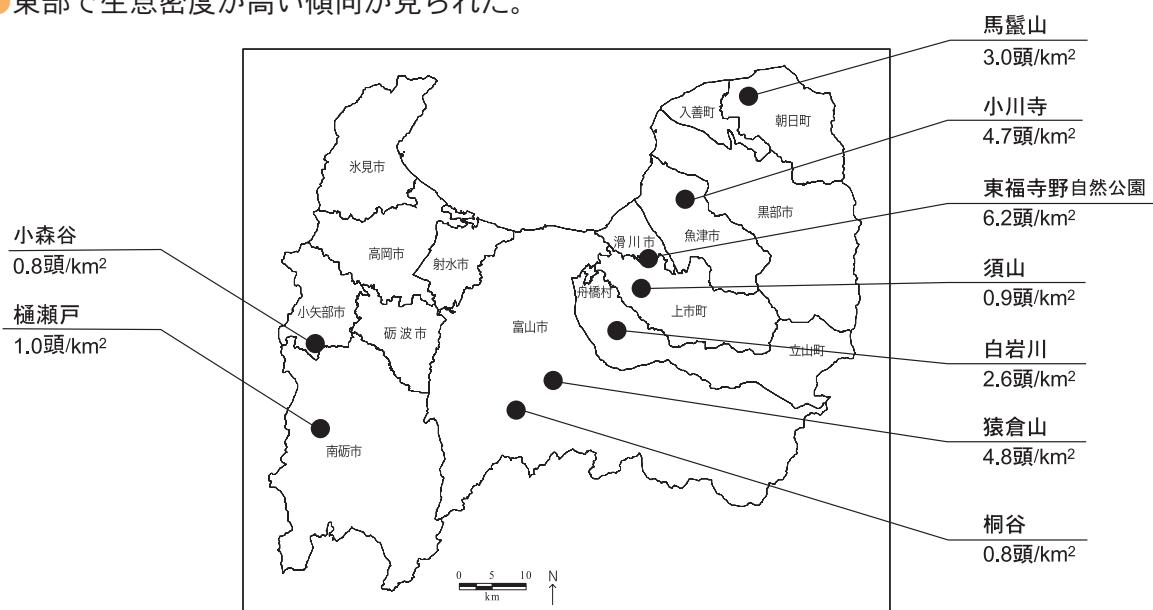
東部で生息密度が高い傾向が見られた。

馬鬣山
3.0頭/km$^2$

小川寺
4.7頭/km$^2$

東福寺野自然公園
6.2頭/km$^2$

須山
0.9頭/km$^2$

白岩川
2.6頭/km$^2$

猿倉山
4.8頭/km$^2$

桐谷
0.8頭/km$^2$

小森谷
0.8頭/km$^2$

樋瀬戸
1.0頭/km$^2$

入善町
朝日町
氷見市
黒部市
魚津市
滑川市
高岡市
射水市
舟橋村
上市町
小矢部市
砺波市
富山市
立山町
南砺市

0 5 10
km
N